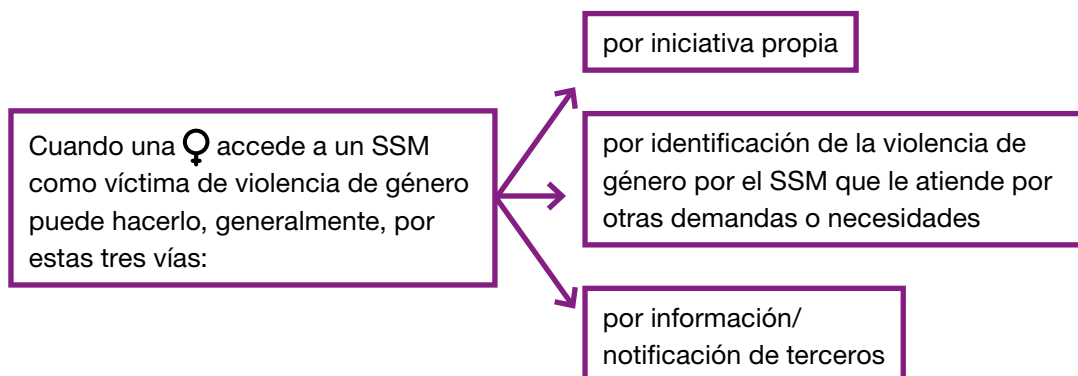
Cuando una ♀ accede a un SSM como víctima de violencia de género puede hacerlo, generalmente, por estas tres vías:

por iniciativa propia

por identificación de la violencia de género por el SSM que le atiende por otras demandas o necesidades

por información/ notificación de terceros